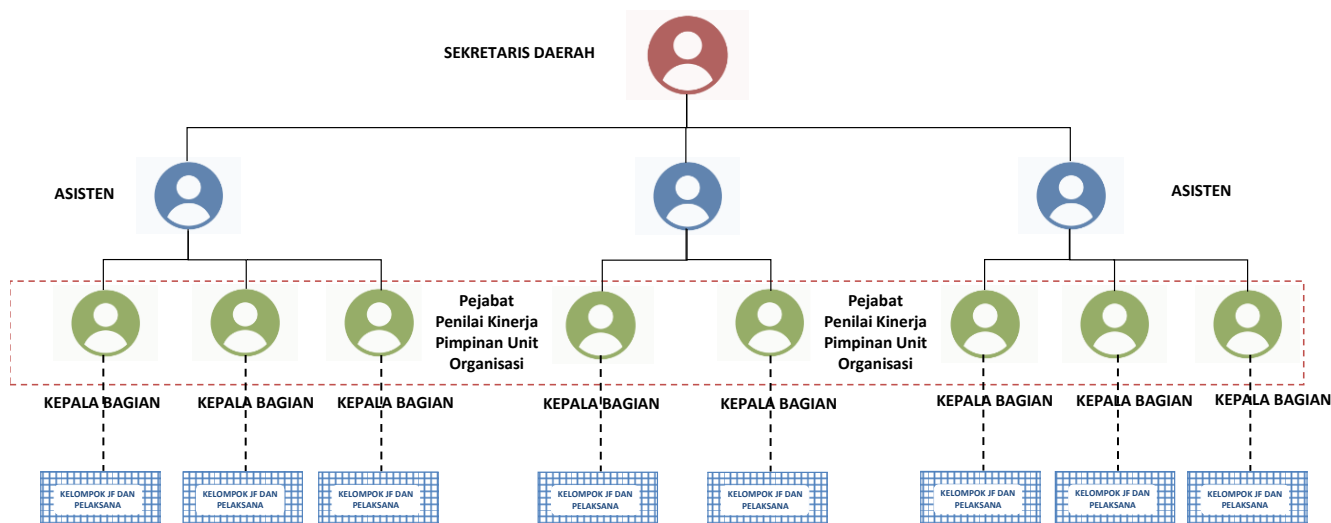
SEKRETARIS DAERAH

ASISTEN

ASISTEN

Pejabat Penilai Kinerja Pimpinan Unit Organisasi

Pejabat Penilai Kinerja Pimpinan Unit Organisasi

KEPALA BAGIAN

KEPALA BAGIAN

KEPALA BAGIAN

KEPALA BAGIAN

KEPALA BAGIAN

KEPALA BAGIAN

KEPALA BAGIAN

KEPALA BAGIAN

KELOMPOK JF DAN PELAKSANA

KELOMPOK JF DAN PELAKSANA

KELOMPOK JF DAN PELAKSANA

KELOMPOK JF DAN PELAKSANA

KELOMPOK JF DAN PELAKSANA

KELOMPOK JF DAN PELAKSANA

KELOMPOK JF DAN PELAKSANA

KELOMPOK JF DAN PELAKSANA